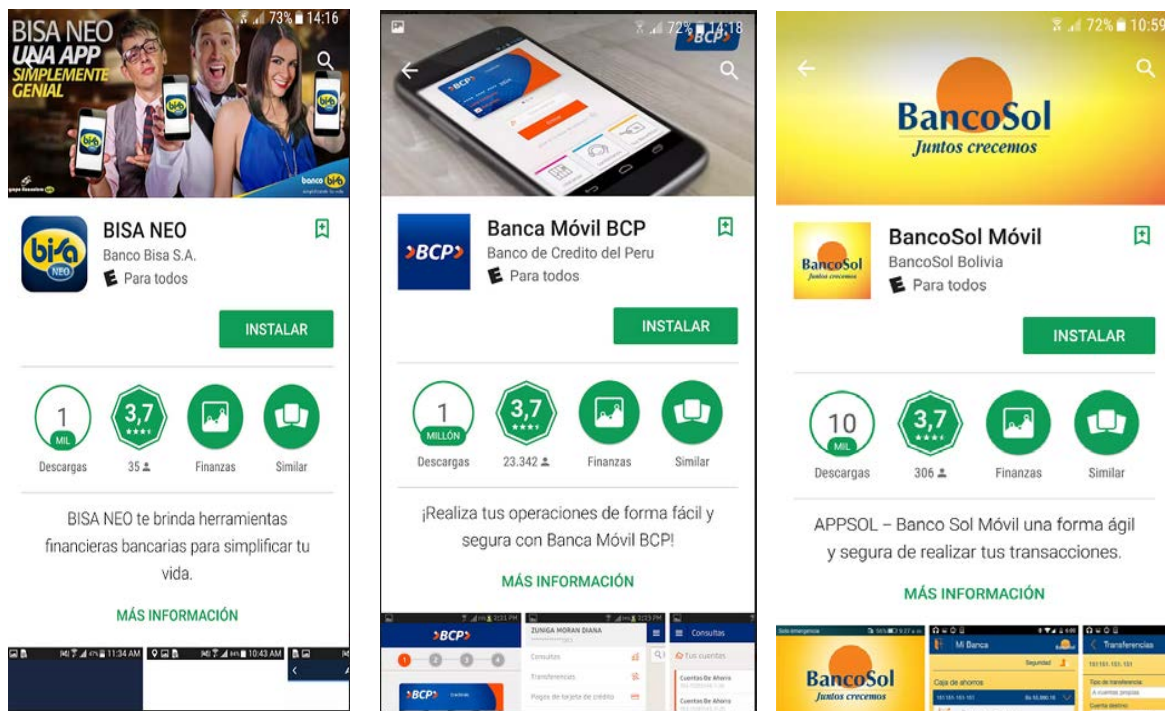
73% 14:16

BISA NEO
UNA APP
SIMPLEMENTE
GENIAL

bisa
banco bisa

BISA NEO
Banco Bisa S.A.
E Para todos

INSTALAR

1
MIL
Descargas

3,7
35

Finanzas

Similar

BISA NEO te brinda herramientas financieras bancarias para simplificar tu vida.

MÁS INFORMACIÓN

11:34 AM 10:43 AM

72% 14:18

BCP

Banca Móvil BCP
Banco de Credito del Peru
E Para todos

INSTALAR

1
MILLÓN
Descargas

3,7
23.342

Finanzas

Similar

¡Realiza tus operaciones de forma fácil y segura con Banca Móvil BCP!

MÁS INFORMACIÓN

2:23 PM 2:23 PM
BCP
ZUNIGA MORAN DIANA
Consultas
Transferencias
Pagos de tarjeta de crédito
Consultas
Tus cuentas
Cuentas De Ahorros
Cuentas De Ahorros

72% 10:59

BancoSol
Juntos crecemos

BancoSol Móvil
BancoSol Bolivia
E Para todos

INSTALAR

10
MIL
Descargas

3,7
306

Finanzas

Similar

APPSOL – Banco Sol Móvil una forma ágil y segura de realizar tus transacciones.

MÁS INFORMACIÓN

BancoSol
Juntos crecemos
Mi Banca
Seguridad
Caja de ahorros
Transferencias
Tipo de transferencia
A cuentas propias
Cuenta destino